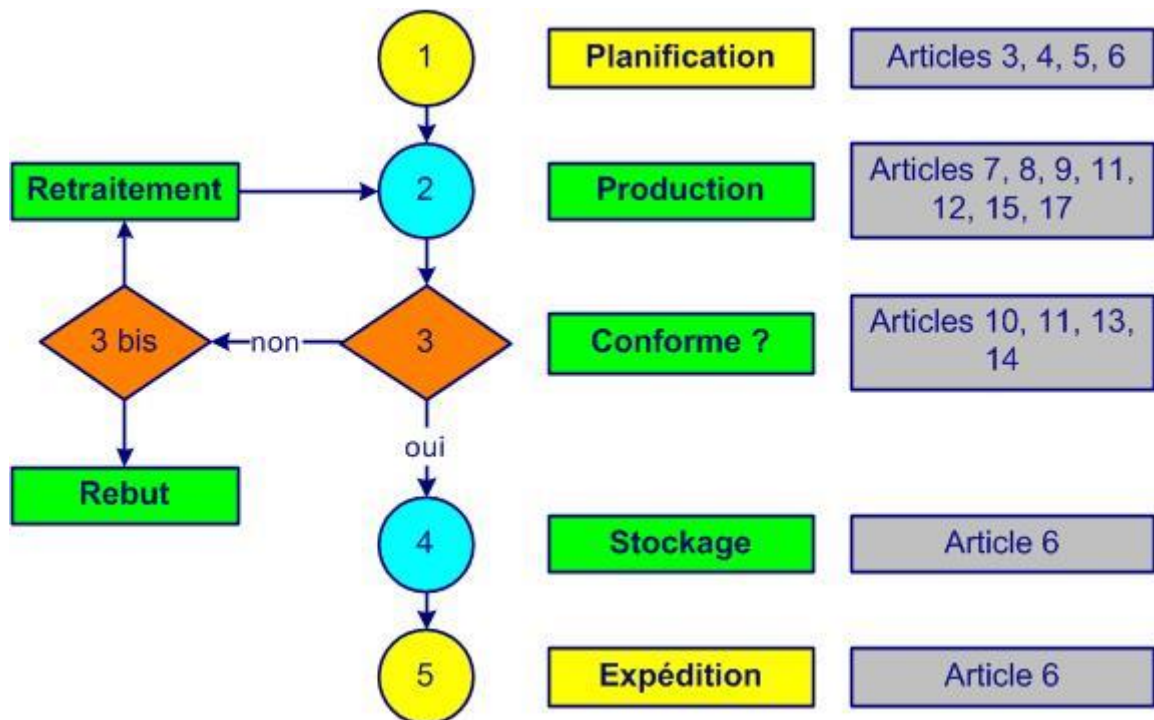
1
Planification
Articles 3, 4, 5, 6

Retraitement
2
Production
Articles 7, 8, 9, 11, 12, 15, 17

3 bis
non
3
Conforme ?
Articles 10, 11, 13, 14

oui

Rebut

4
Stockage
Article 6

5
Expédition
Article 6